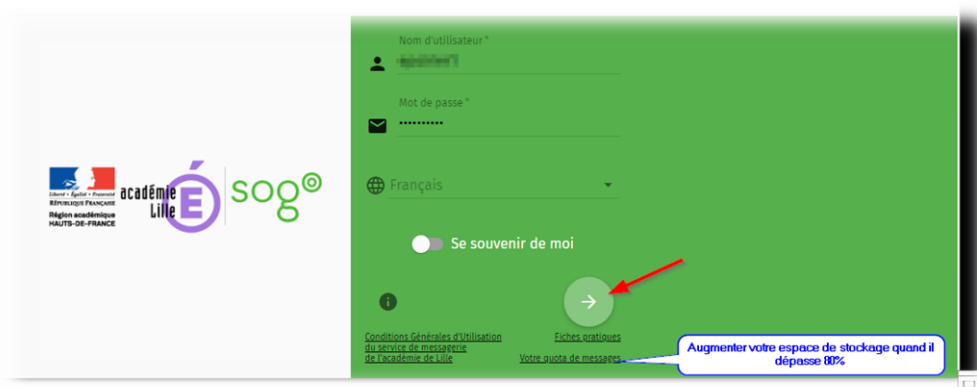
Liberté • Égalité • Fraternité
RÉPUBLIQUE FRANÇAISE
Région académique
HAUTS-DE-FRANCE

académie
Lille

sogo

Nom d'utilisateur *
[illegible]

Mot de passe *
••••••••••

Français

Se souvenir de moi

Conditions Générales d'Utilisation du service de messagerie de l'académie de Lille

Fiches pratiques

Votre quota de messages

Augmenter votre espace de stockage quand il dépasse 80%